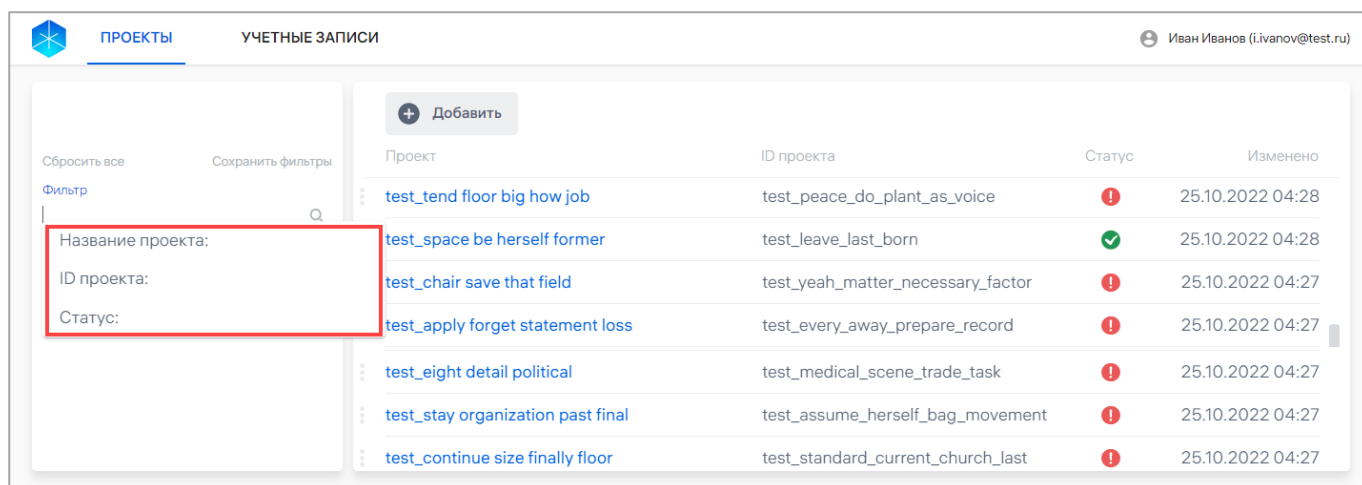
ПРОЕКТЫ УЧЕТНЫЕ ЗАПИСИ

Иван Иванов (i.ivanov@test.ru)

Сбросить все Сохранить фильтры

Фильтр

Название проекта:

ID проекта:

Статус:

Добавить

| Проект | ID проекта | Статус | Изменено |
|---|---|---|---|
| test_tend floor big how job | test_peace_do_plant_as_voice | | 25.10.2022 04:28 |
| test_space be herself former | test_leave_last_born | | 25.10.2022 04:28 |
| test_chair save that field | test_yeah_matter_necessary_factor | | 25.10.2022 04:27 |
| test_apply forget statement loss | test_every_away_prepare_record | | 25.10.2022 04:27 |
| test_eight detail political | test_medical_scene_trade_task | | 25.10.2022 04:27 |
| test_stay organization past final | test_assume_herself_bag_movement | | 25.10.2022 04:27 |
| test_continue size finally floor | test_standard_current_church_last | | 25.10.2022 04:27 |